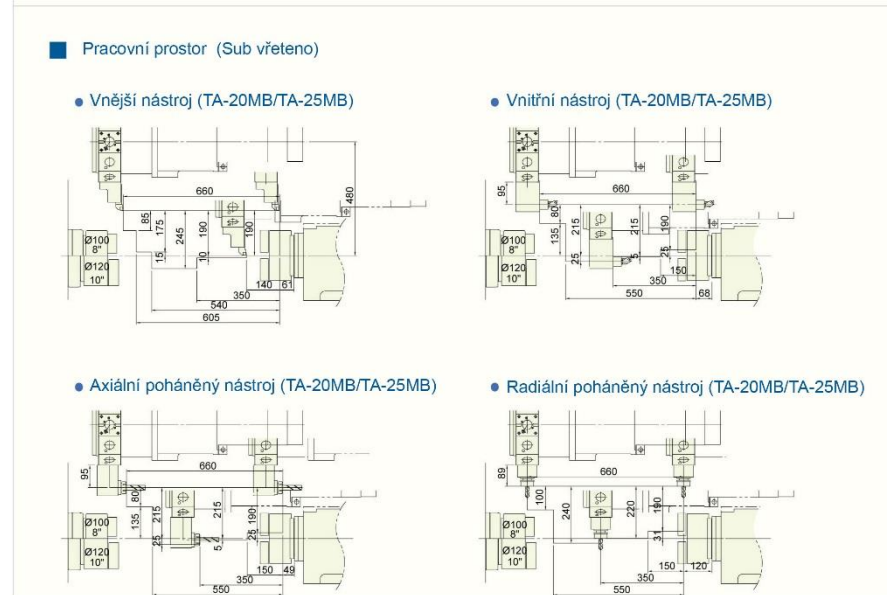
Pracovní prostor (Sub vřeteno)

• Vnější nástroj (TA-20MB/TA-25MB)

660
480
85
175
245
190
190
15
10
Ø100
8"
Ø120
10"
140
61
350
540
605

• Vnitřní nástroj (TA-20MB/TA-25MB)

95
660
80
135
215
215
190
25
5
25
Ø100
8"
Ø120
10"
150
350
550
68

• Axiální poháněný nástroj (TA-20MB/TA-25MB)

95
660
80
135
215
215
190
25
5
25
Ø100
8"
Ø120
10"
150
49
350
550

• Radiální poháněný nástroj (TA-20MB/TA-25MB)

89
660
100
240
220
190
31
Ø100
8"
Ø120
10"
150
120
350
550